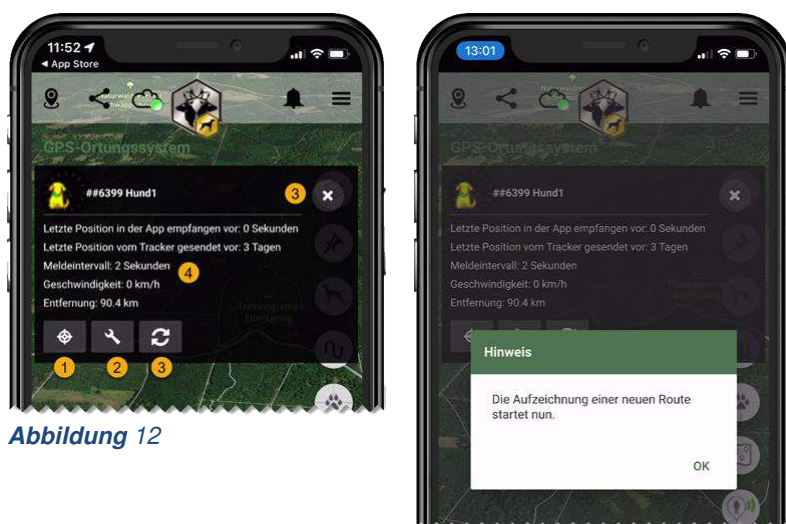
11:52
◂ App Store

GPS-Ortungssystem

##6399 Hund1

3

Letzte Position in der App empfangen vor: 0 Sekunden
Letzte Position vom Tracker gesendet vor: 3 Tagen
Meldeintervall: 2 Sekunden
Geschwindigkeit: 0 km/h
Entfernung: 90.4 km

4

1 2 3

**Abbildung** 12

13:01

GPS-Ortungssystem

##6399 Hund1

Letzte Position in der App empfangen vor: 0 Sekunden
Letzte Position vom Tracker gesendet vor: 3 Tagen
Meldeintervall: 2 Sekunden
Geschwindigkeit: 0 km/h
Entfernung: 90.4 km

Hinweis

Die Aufzeichnung einer neuen Route startet nun.

OK